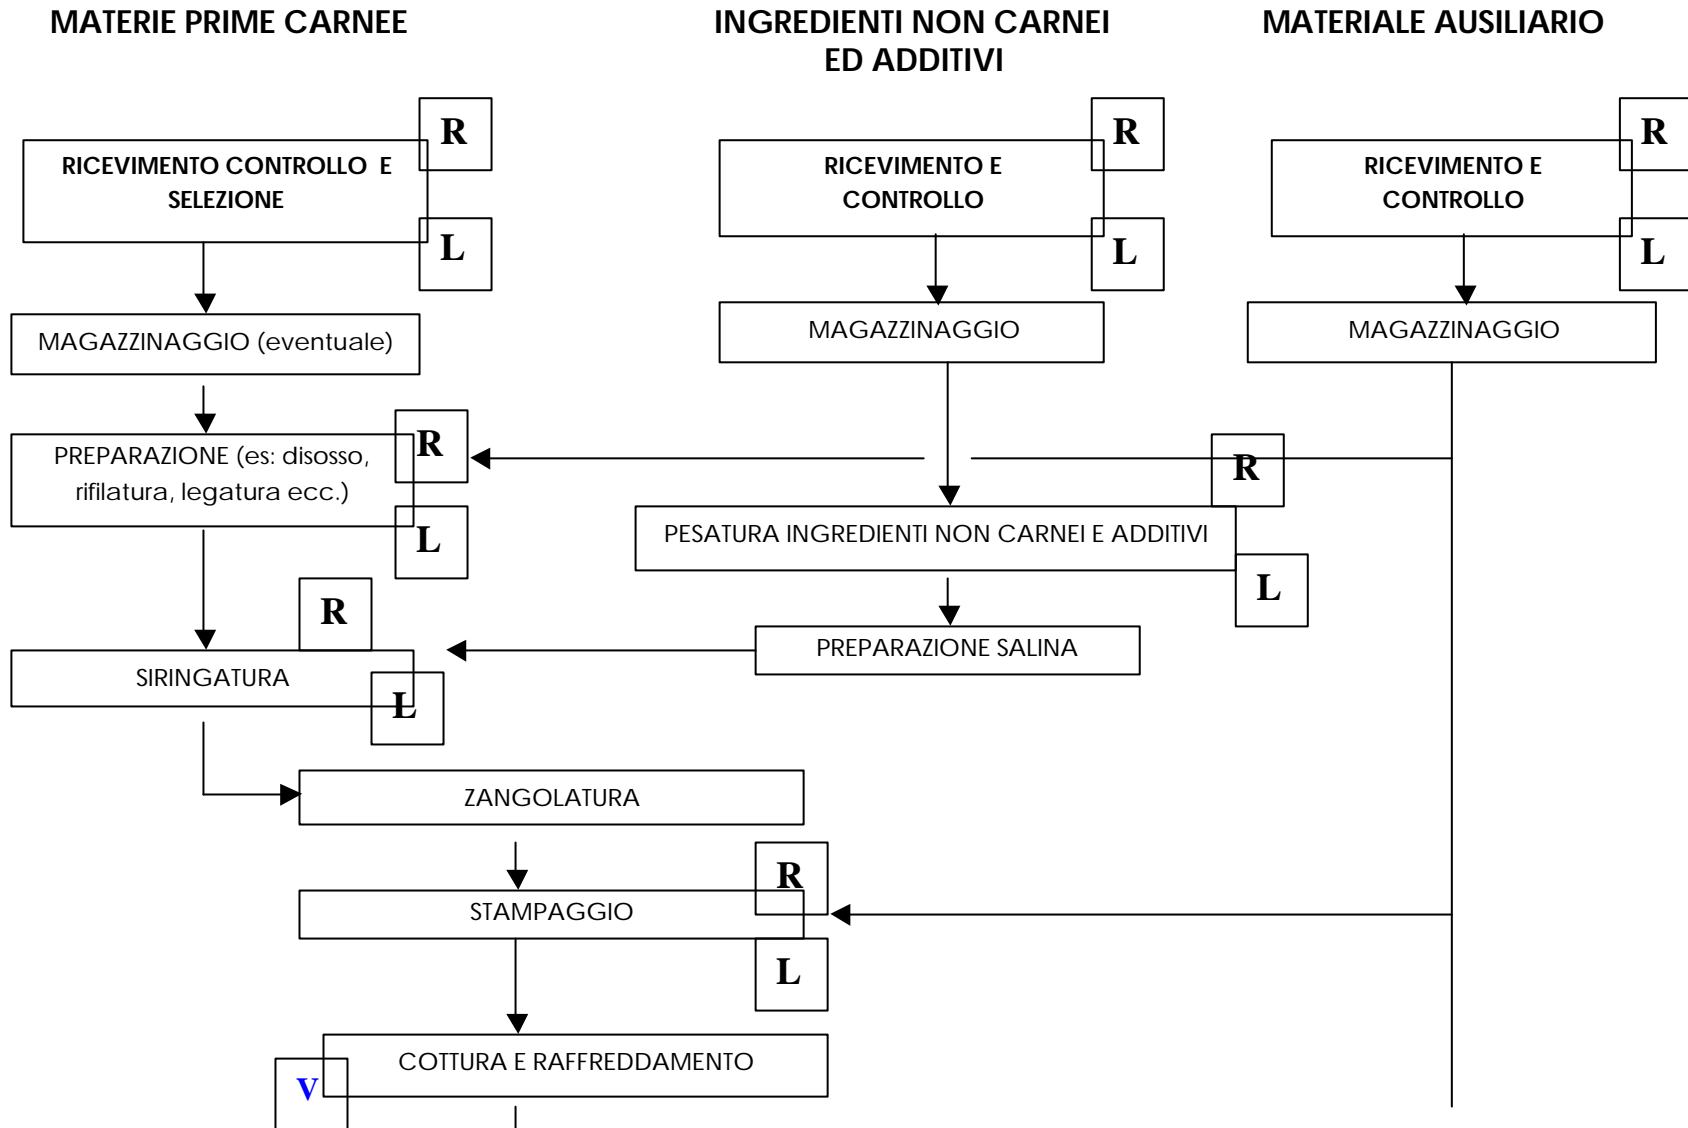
MATERIE PRIME CARNEE

INGREDIENTI NON CARNEI ED ADDITIVI

MATERIALE AUSILIARIO

R

RICEVIMENTO CONTROLLO E SELEZIONE

L

R

RICEVIMENTO E CONTROLLO

L

R

RICEVIMENTO E CONTROLLO

L

MAGAZZINAGGIO (eventuale)

MAGAZZINAGGIO

MAGAZZINAGGIO

PREPARAZIONE (es: disosso, rifilatura, legatura ecc.)

R

L

R

PESATURA INGREDIENTI NON CARNEI E ADDITIVI

L

R

SIRINGATURA

L

PREPARAZIONE SALINA

ZANGOLATURA

R

STAMPAGGIO

L

COTTURA E RAFFREDDAMENTO

V